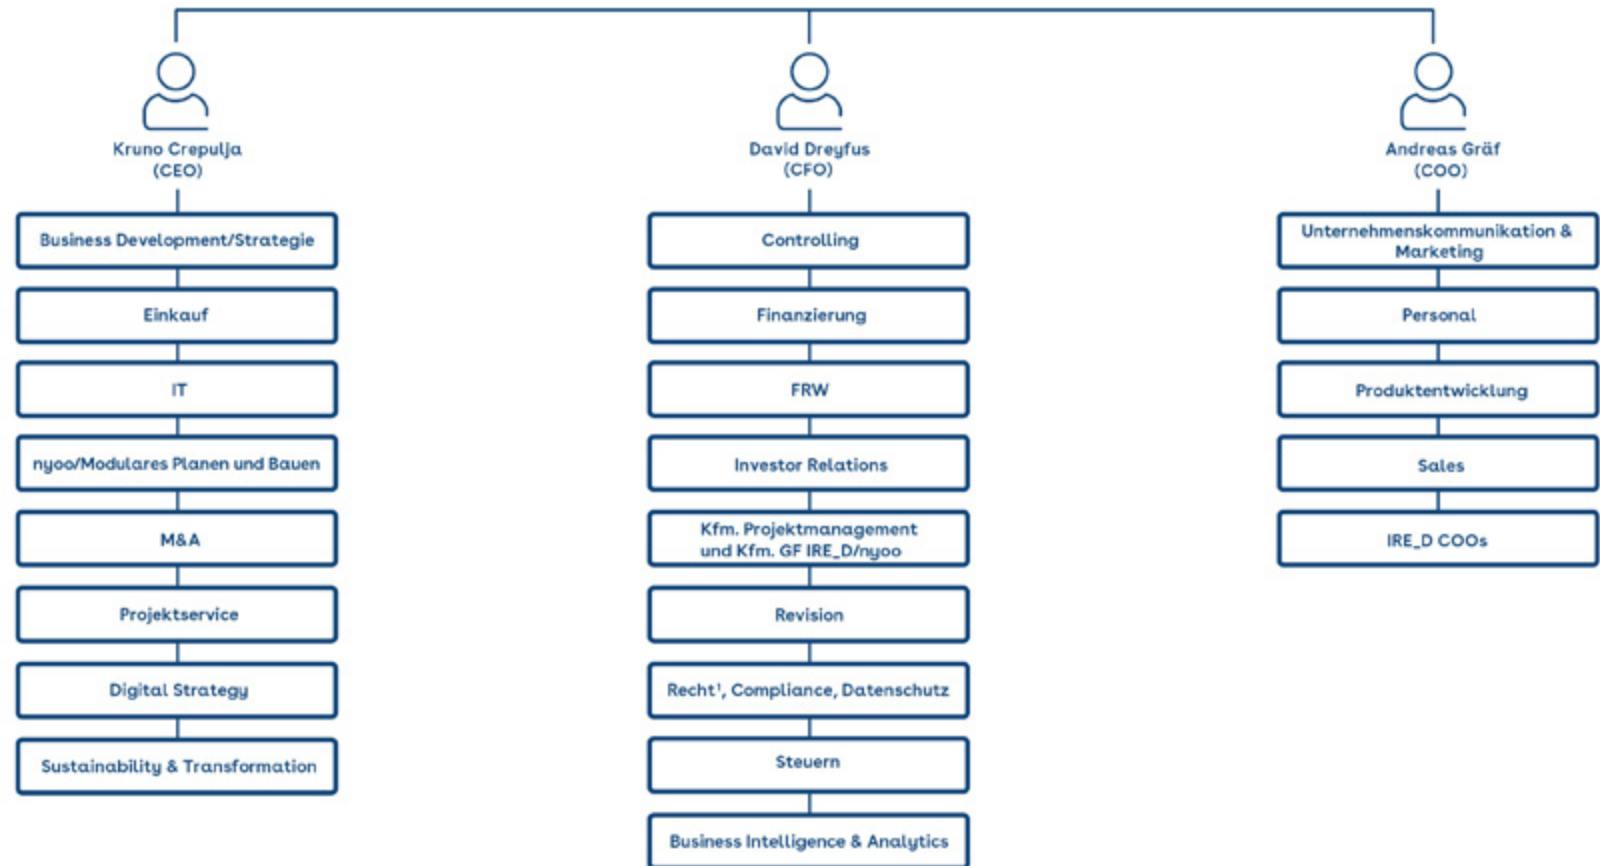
Kruno Crepulja
(CEO)

Business Development/Strategie

Einkauf

IT

nyoo/Modulares Planen und Bauen

M&A

Projektservice

Digital Strategy

Sustainability & Transformation

David Dreyfus
(CFO)

Controlling

Finanzierung

FRW

Investor Relations

Kfm. Projektmanagement und Kfm. GF IRE_D/nyoo

Revision

Recht¹, Compliance, Datenschutz

Steuern

Business Intelligence & Analytics

Andreas Gräf
(COO)

Unternehmenskommunikation & Marketing

Personal

Produktentwicklung

Sales

IRE_D COOs